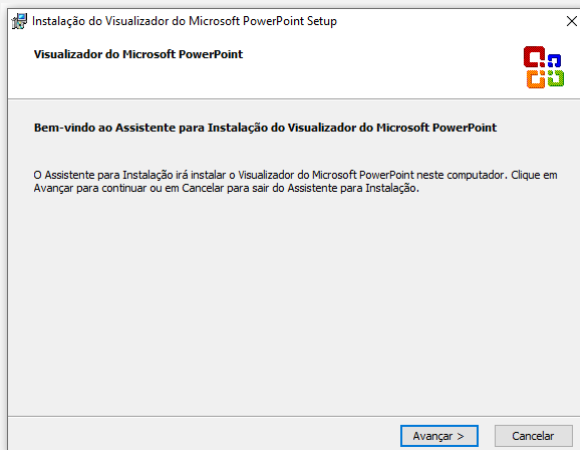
Instalação do Visualizador do Microsoft PowerPoint Setup

×

Visualizador do Microsoft PowerPoint

Bem-vindo ao Assistente para Instalação do Visualizador do Microsoft PowerPoint

O Assistente para Instalação irá instalar o Visualizador do Microsoft PowerPoint neste computador. Clique em Avançar para continuar ou em Cancelar para sair do Assistente para Instalação.

Avançar >

Cancelar